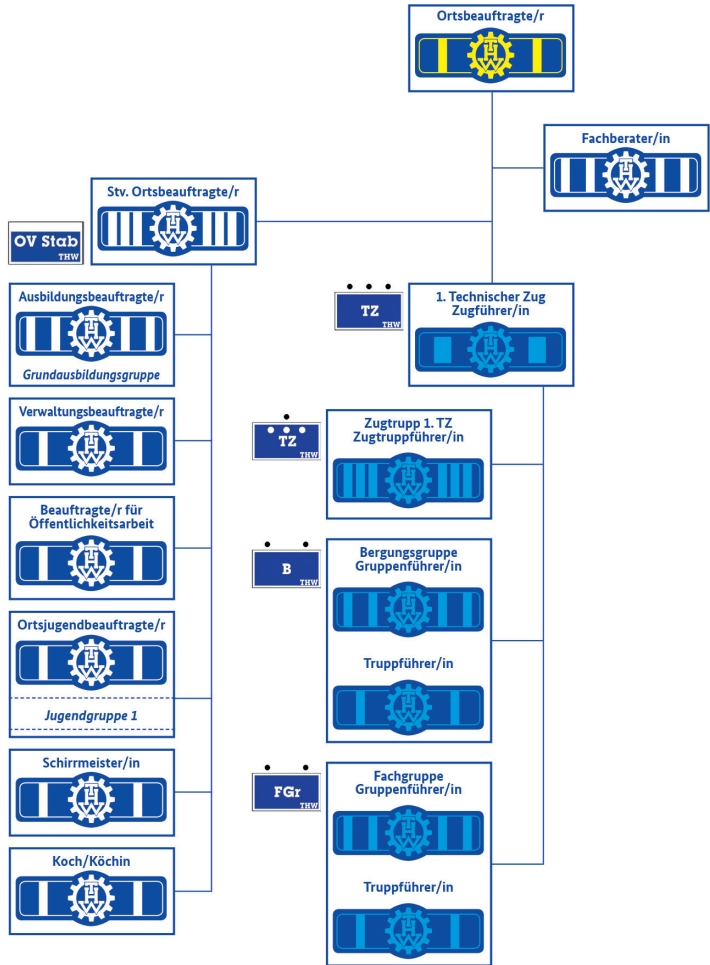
Ortsbeauftragte/r

Fachberater/in

Stv. Ortsbeauftragte/r

OV Stab
THW

Ausbildungsbeauftragte/r

Grundausbildungsgruppe

Verwaltungsbeauftragte/r

Beauftragte/r für Öffentlichkeitsarbeit

Ortsjugendbeauftragte/r

Jugendgruppe 1

Schirrmeister/in

Koch/Köchin

TZ
THW

1. Technischer Zug
Zugführer/in

TZ
THW

Zugtrupp 1. TZ
Zugtruppführer/in

B
THW

Bergungsgruppe
Gruppenführer/in

Truppführer/in

FGr
THW

Fachgruppe
Gruppenführer/in

Truppführer/in